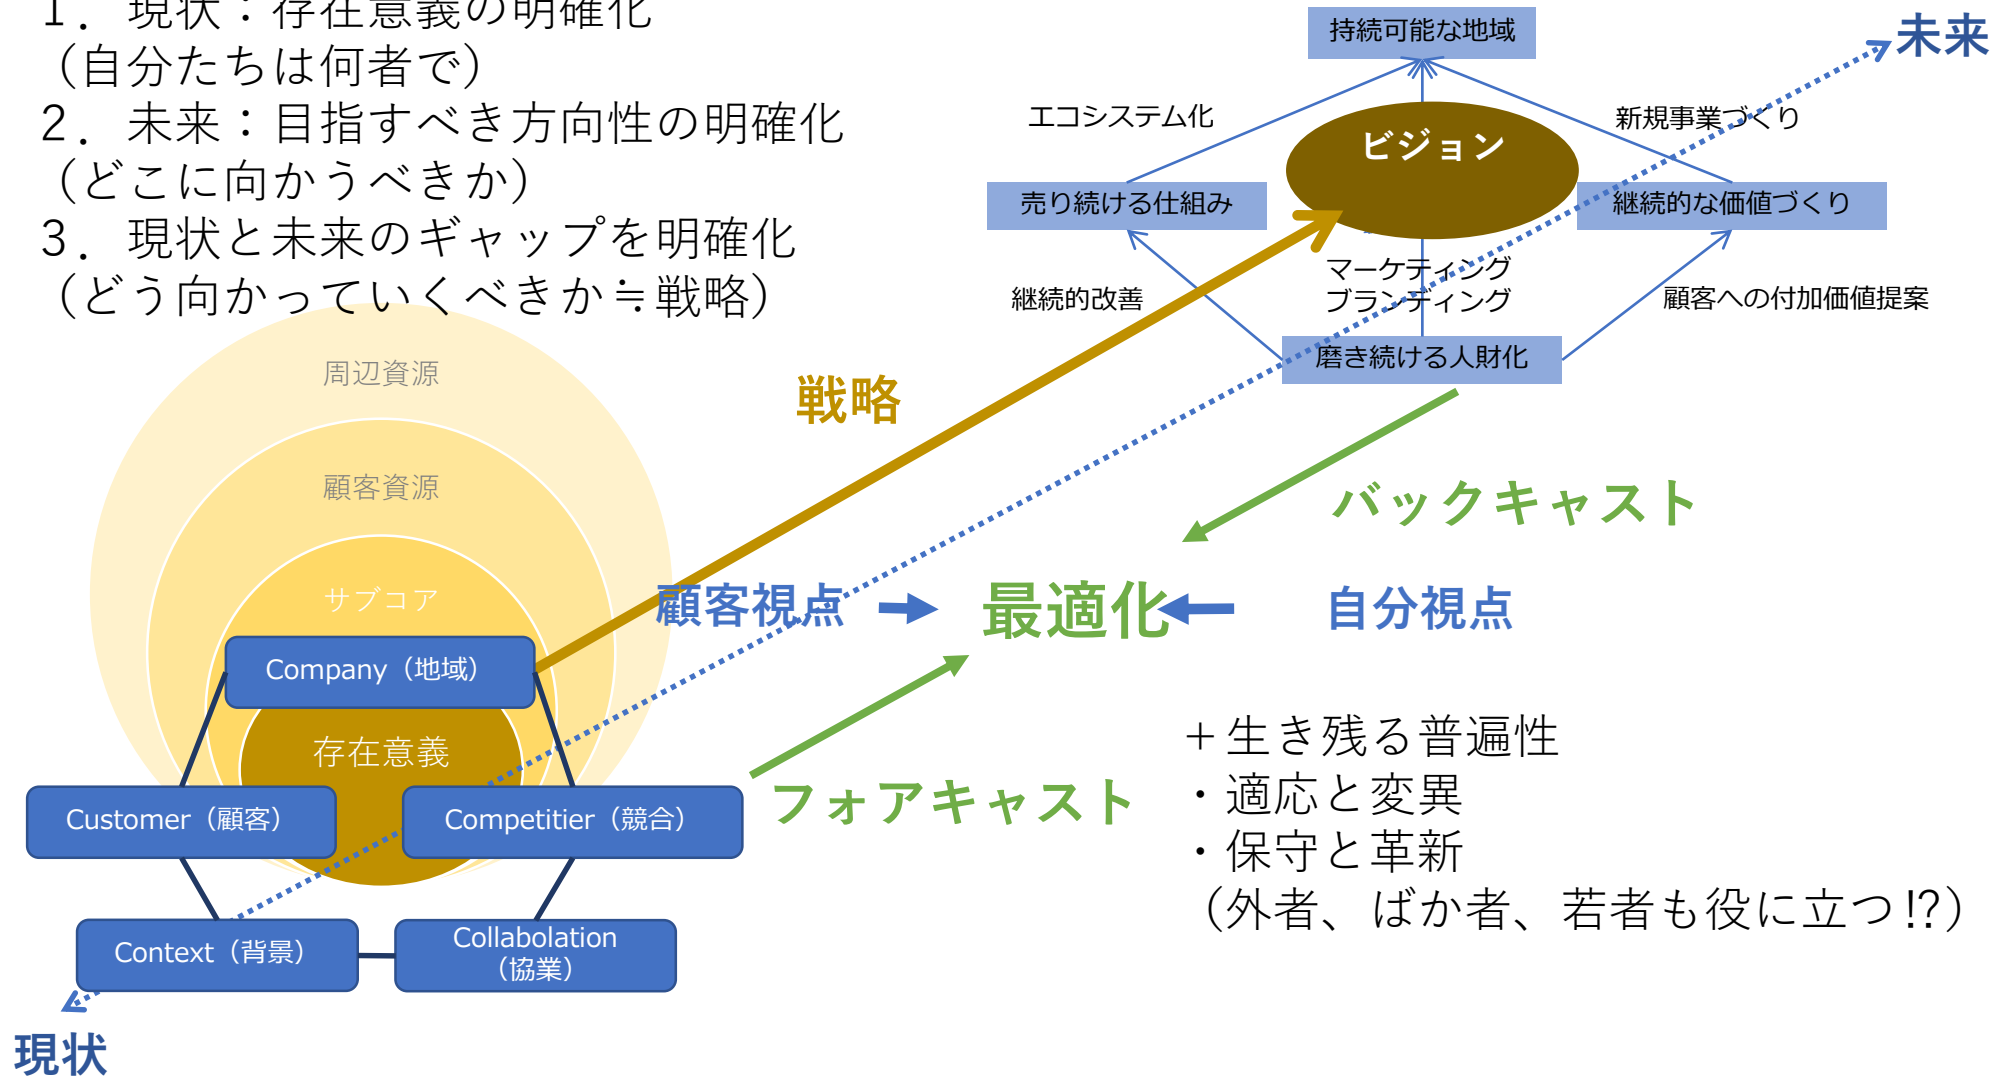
1．現状：存在意義の明確化
（自分たちは何者で）
2．未来：目指すべき方向性の明確化
（どこに向かうべきか）
3．現状と未来のギャップを明確化
（どう向かっていくべきか≒戦略）

持続可能な地域
未来
エコシステム化
新規事業づくり
ビジョン
売り続ける仕組み
継続的な価値づくり
マーケティング
ブランディング
継続的改善
顧客への付加価値提案
磨き続ける人財化

周辺資源
顧客資源
サブコア
Company（地域）
存在意義
Customer（顧客）
Competitier（競合）
Context（背景）
Collabolation（協業）
現状

戦略
バックキャスト
顧客視点
最適化
自分視点
フォアキャスト

＋生き残る普遍性
・適応と変異
・保守と革新
（外者、ばか者、若者も役に立つ!?）